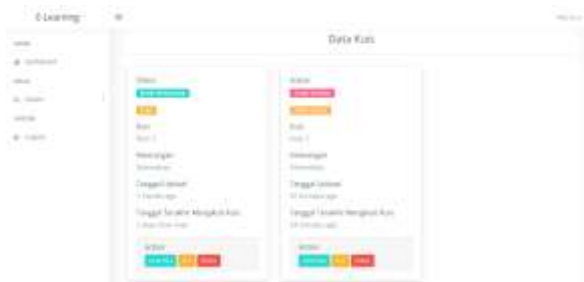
E-Learning

Data Kuis

Status
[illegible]
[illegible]
Kuis
Kuis 1
Keterangan
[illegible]
Tanggal Upload
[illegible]
Tanggal Terakhir Mengikuti Kuis
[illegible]
Action
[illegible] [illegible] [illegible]

Status
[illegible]
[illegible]
Kuis
Kuis 1
Keterangan
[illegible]
Tanggal Upload
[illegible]
Tanggal Terakhir Mengikuti Kuis
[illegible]
Action
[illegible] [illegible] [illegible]